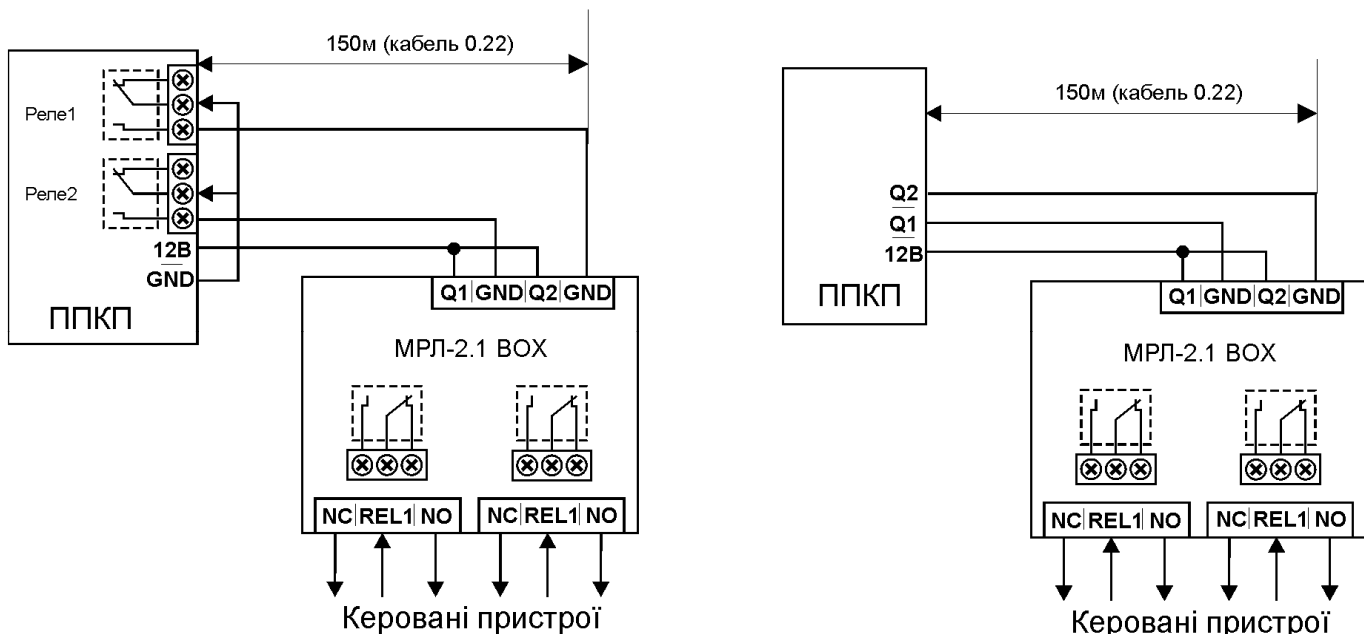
150м (кабель 0.22)

Реле1

Реле2

12В
GND

ППКП

Q1 | GND | Q2 | GND

МРЛ-2.1 BOX

NC | REL1 | NO
NC | REL1 | NO

Керовані пристрої

150м (кабель 0.22)

Q2
Q1
12В

ППКП

Q1 | GND | Q2 | GND

МРЛ-2.1 BOX

NC | REL1 | NO
NC | REL1 | NO

Керовані пристрої